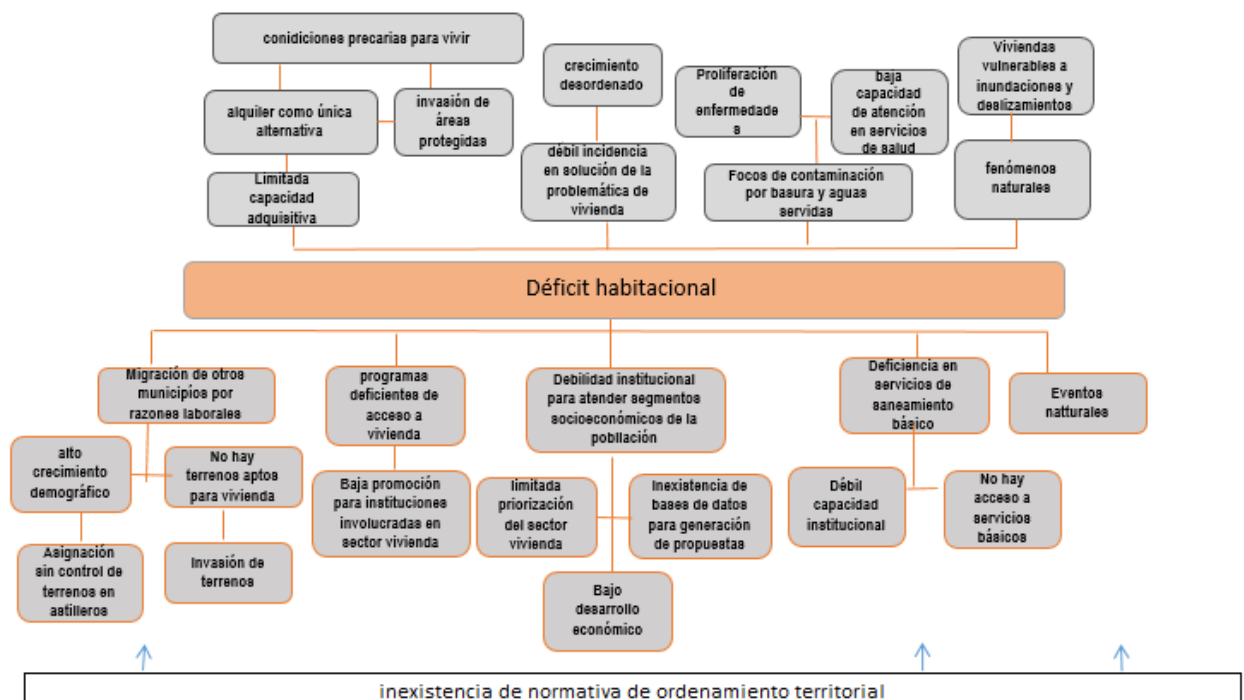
conidiciones precarias para vivir

alquiler como única alternativa

invasión de áreas protegidas

Limitada capacidad adquisitiva

crecimiento desordenado

débil incidencia en solución de la problemática de vivienda

Proliferación de enfermedades

baja capacidad de atención en servicios de salud

Focos de contaminación por basura y aguas servidas

Viviendas vulnerables a inundaciones y deslizamientos

fenómenos naturales

Déficit habitacional

Migración de otros municipios por razones laborales

alto crecimiento demográfico

No hay terrenos aptos para vivienda

Asignación sin control de terrenos en astilleros

Invasión de terrenos

programas deficientes de acceso a vivienda

Baja promoción para instituciones involucradas en sector vivienda

Debilidad institucional para atender segmentos socioeconómicos de la población

limitada priorización del sector vivienda

Inexistencia de bases de datos para generación de propuestas

Bajo desarrollo económico

Deficiencia en servicios de saneamiento básico

Débil capacidad institucional

No hay acceso a servicios básicos

Eventos natturales

inexistencia de normativa de ordenamiento territorial